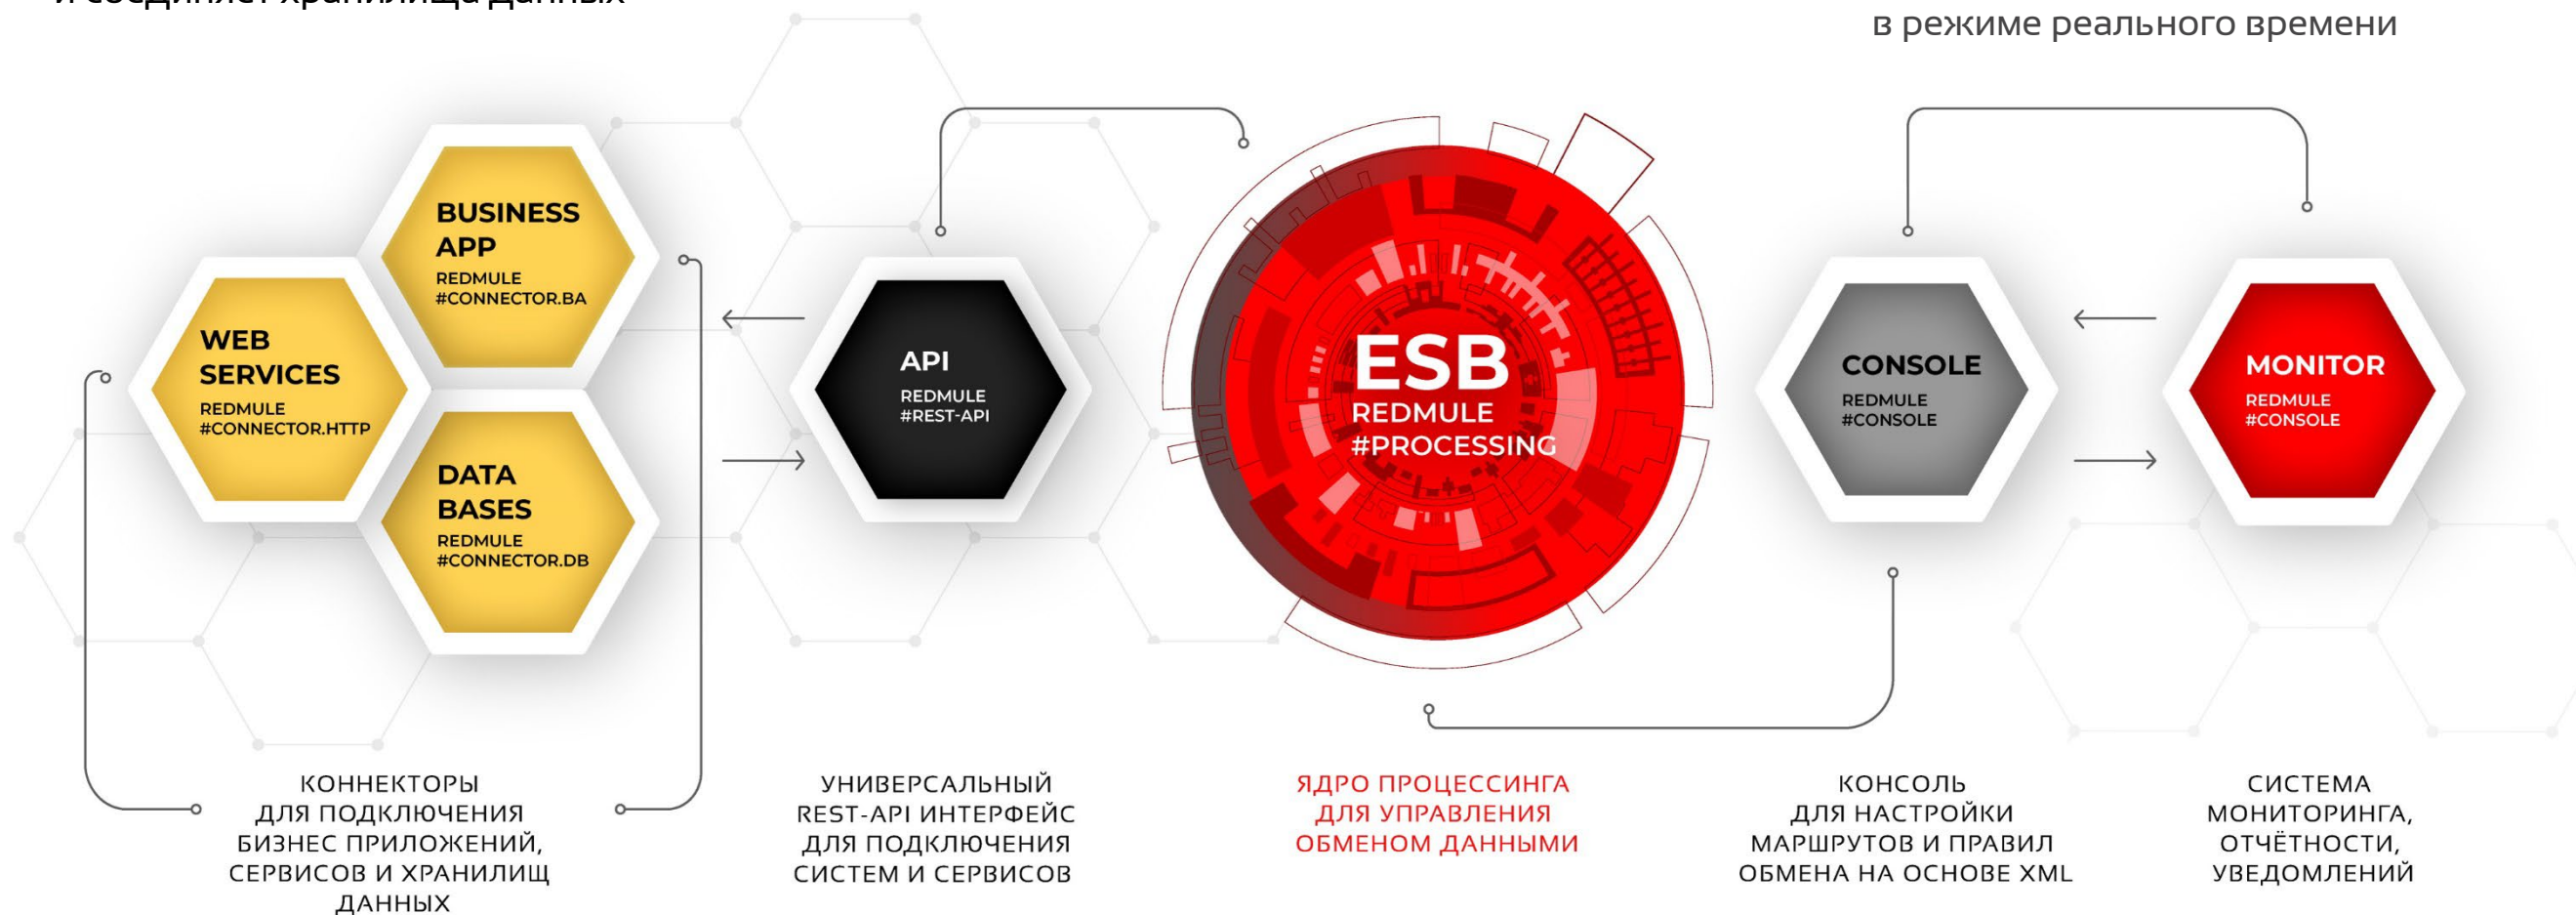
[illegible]

в режиме реального времени

BUSINESS APP
REDMULE
#CONNECTOR.BA

WEB SERVICES
REDMULE
#CONNECTOR.HTTP

DATA BASES
REDMULE
#CONNECTOR.DB

API
REDMULE
#REST-API

ESB
REDMULE
#PROCESSING

CONSOLE
REDMULE
#CONSOLE

MONITOR
REDMULE
#CONSOLE

КОННЕКТОРЫ ДЛЯ ПОДКЛЮЧЕНИЯ БИЗНЕС ПРИЛОЖЕНИЙ, СЕРВИСОВ И ХРАНИЛИЩ ДАННЫХ

УНИВЕРСАЛЬНЫЙ REST-API ИНТЕРФЕЙС ДЛЯ ПОДКЛЮЧЕНИЯ СИСТЕМ И СЕРВИСОВ

ЯДРО ПРОЦЕССИНГА ДЛЯ УПРАВЛЕНИЯ ОБМЕНОМ ДАННЫМИ

КОНСОЛЬ ДЛЯ НАСТРОЙКИ МАРШРУТОВ И ПРАВИЛ ОБМЕНА НА ОСНОВЕ XML

СИСТЕМА МОНИТОРИНГА, ОТЧЁТНОСТИ, УВЕДОМЛЕНИЙ